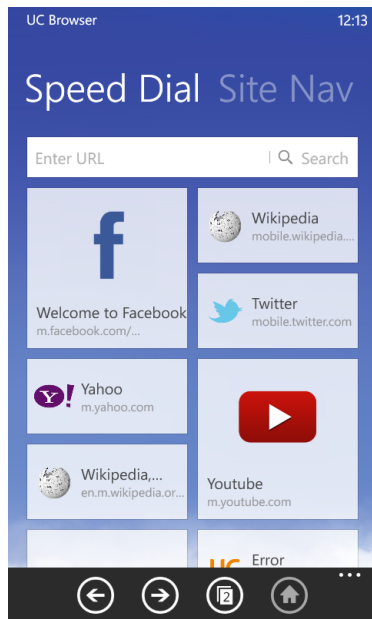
UC Browser 12:13

Speed Dial Site Nav

Enter URL | Search

f
Welcome to Facebook
m.facebook.com/...

Wikipedia
mobile.wikipedia....

Twitter
mobile.twitter.com

Y!
Yahoo
m.yahoo.com

Youtube
m.youtube.com

Wikipedia,...
en.m.wikipedia.or...

UC Error

...

2